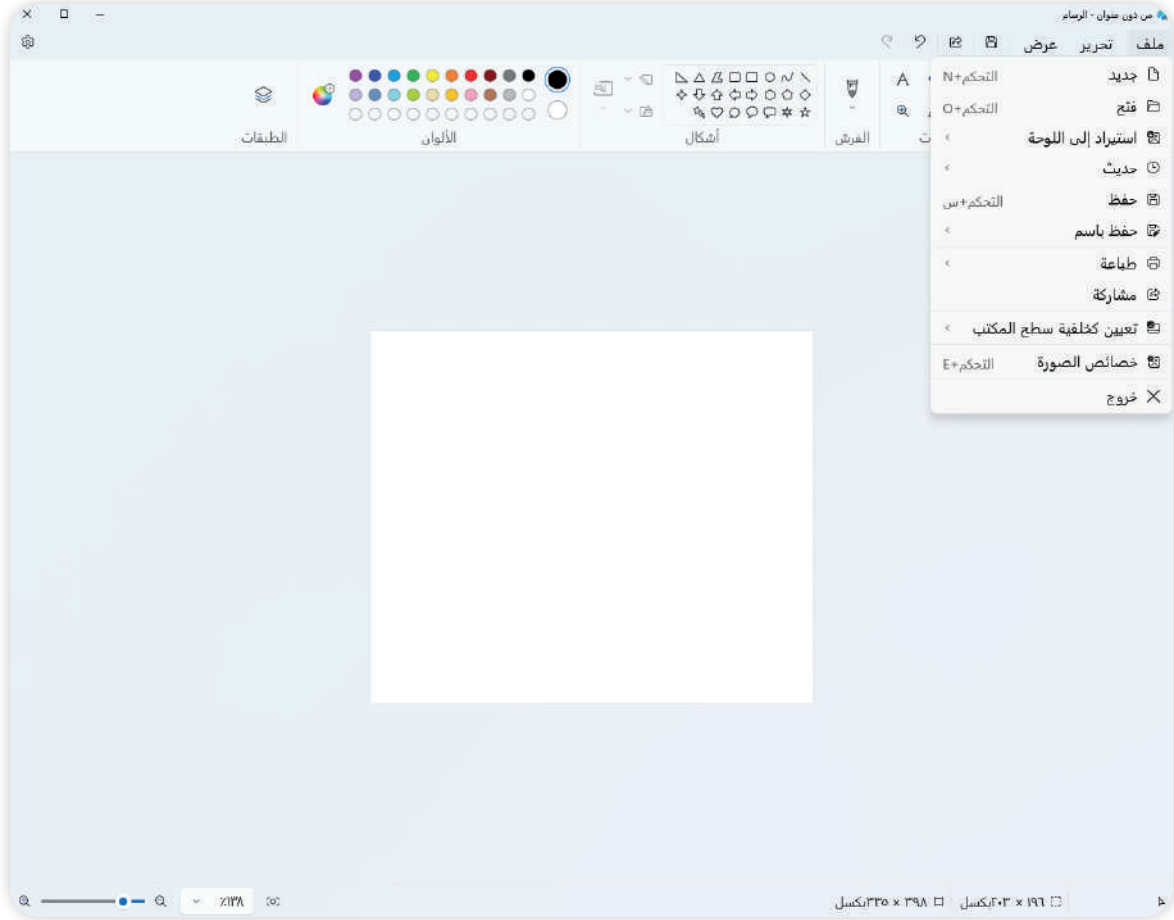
من دون عنوان - الرسام

ملف تحرير عرض

جديد التحكم+N
فتح التحكم+O
استيراد إلى اللوحة
حديث
حفظ التحكم+س
حفظ باسم
طباعة
مشاركة
تعيين كخلفية سطح المكتب
خصائص الصورة التحكم+E
خروج

الفرش
أشكال
الألوان
الطبقات

١٩٦ × ٢٠٣بكسل
٣٩٨ × ٣٣٥بكسل
٪١٢٨